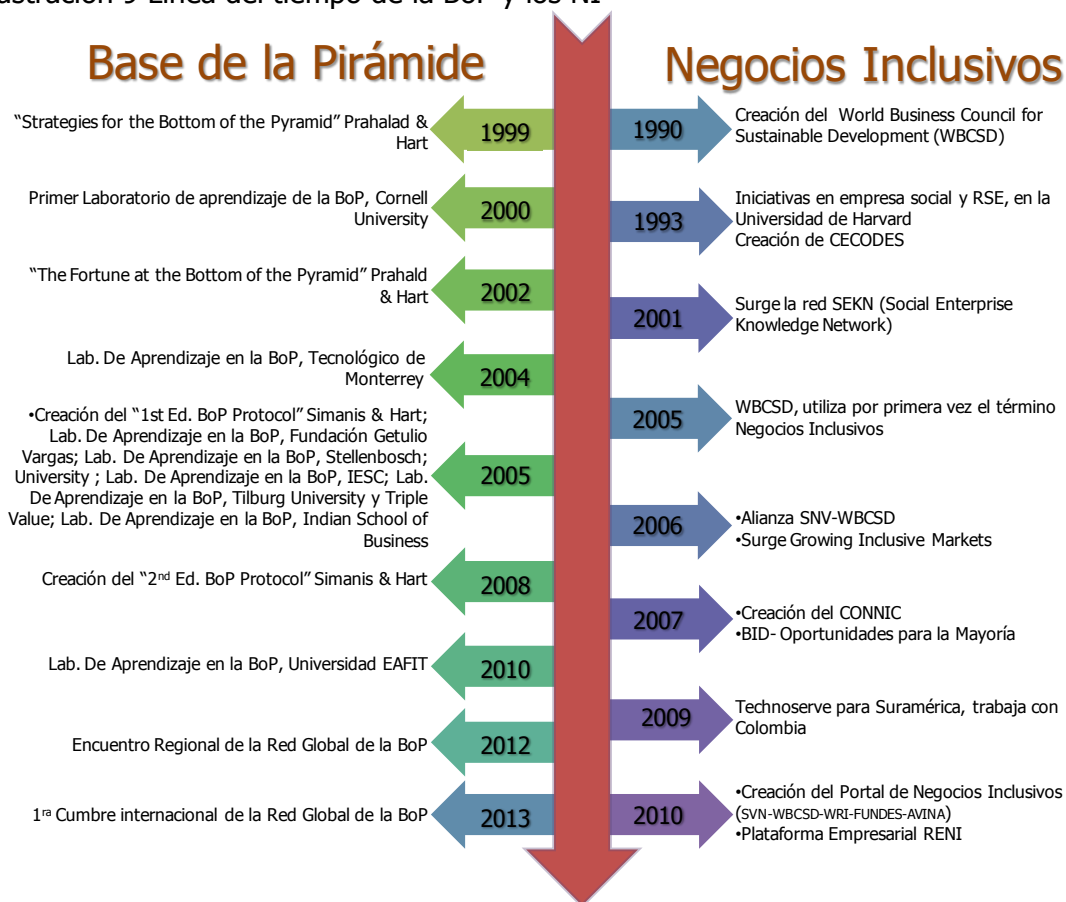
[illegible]stración 9 Línea del tiempo de la BoP y los NI

Base de la Pirámide

Negocios Inclusivos

"Strategies for the Bottom of the Pyramid" Prahalad & Hart

1999

1990

Creación del World Business Council for Sustainable Development (WBCSD)

Primer Laboratorio de aprendizaje de la BoP, Cornell University

2000

1993

Iniciativas en empresa social y RSE, en la Universidad de Harvard
Creación de CECODES

"The Fortune at the Bottom of the Pyramid" Prahald & Hart

2002

2001

Surge la red SEKN (Social Enterprise Knowledge Network)

Lab. De Aprendizaje en la BoP, Tecnológico de Monterrey

2004

•Creación del "1st Ed. BoP Protocol" Simanis & Hart; Lab. De Aprendizaje en la BoP, Fundación Getulio Vargas; Lab. De Aprendizaje en la BoP, Stellenbosch; University ; Lab. De Aprendizaje en la BoP, IESC; Lab. De Aprendizaje en la BoP, Tilburg University y Triple Value; Lab. De Aprendizaje en la BoP, Indian School of Business

2005

2005

WBCSD, utiliza por primera vez el término Negocios Inclusivos

2006

•Alianza SNV-WBCSD
•Surge Growing Inclusive Markets

Creación del "2$^{nd}$ Ed. BoP Protocol" Simanis & Hart

2008

2007

•Creación del CONNIC
•BID- Oportunidades para la Mayoría

Lab. De Aprendizaje en la BoP, Universidad EAFIT

2010

2009

Technoserve para Suramérica, trabaja con Colombia

Encuentro Regional de la Red Global de la BoP

2012

1$^{ra}$ Cumbre internacional de la Red Global de la BoP

2013

2010

•Creación del Portal de Negocios Inclusivos (SVN-WBCSD-WRI-FUNDES-AVINA)
•Plataforma Empresarial RENI